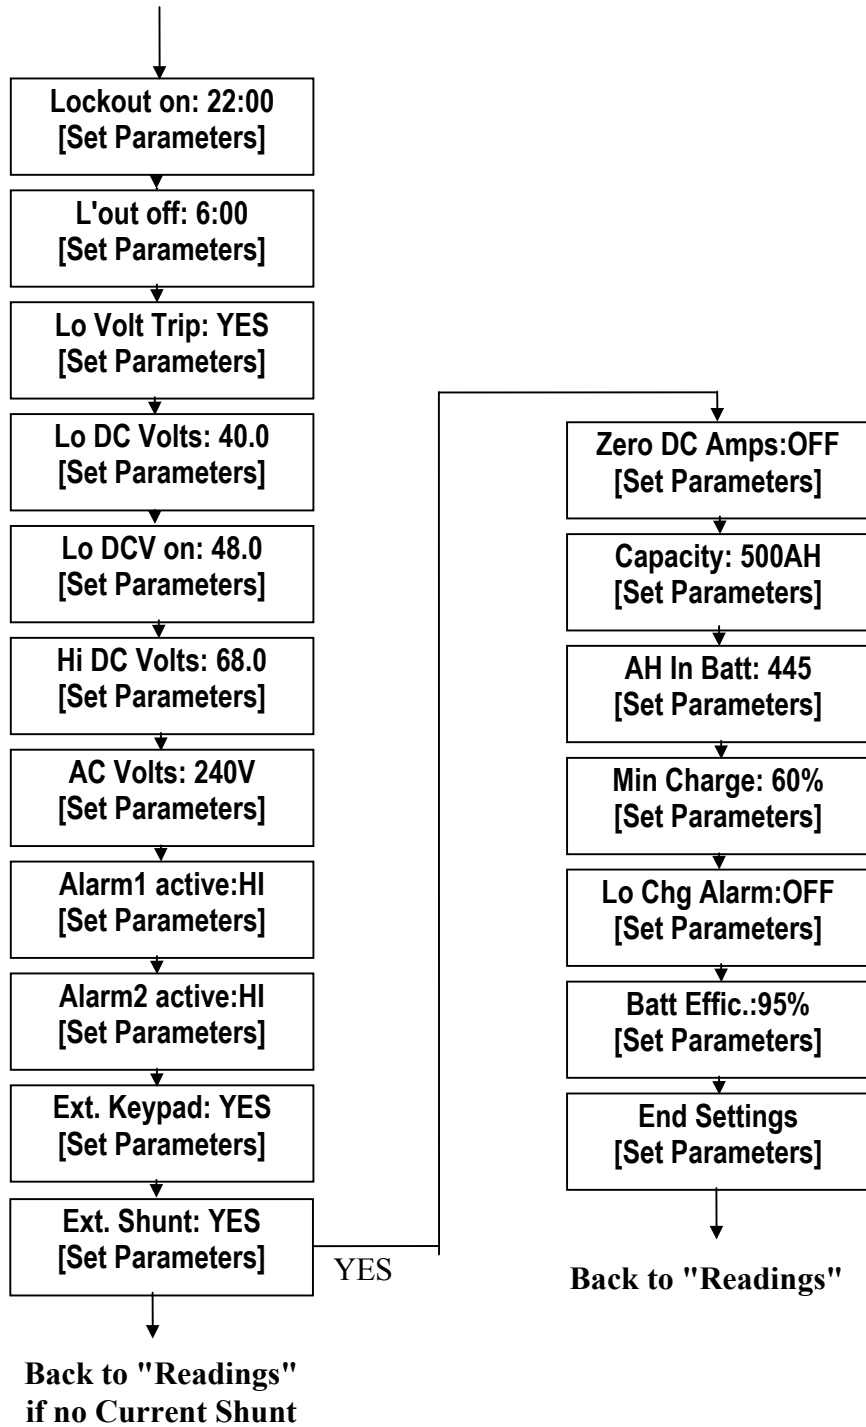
Lockout on: 22:00
[Set Parameters]

L'out off: 6:00
[Set Parameters]

Lo Volt Trip: YES
[Set Parameters]

Lo DC Volts: 40.0
[Set Parameters]

Lo DCV on: 48.0
[Set Parameters]

Hi DC Volts: 68.0
[Set Parameters]

AC Volts: 240V
[Set Parameters]

Alarm1 active:HI
[Set Parameters]

Alarm2 active:HI
[Set Parameters]

Ext. Keypad: YES
[Set Parameters]

Ext. Shunt: YES
[Set Parameters]

YES

Back to "Readings"
if no Current Shunt

Zero DC Amps:OFF
[Set Parameters]

Capacity: 500AH
[Set Parameters]

AH In Batt: 445
[Set Parameters]

Min Charge: 60%
[Set Parameters]

Lo Chg Alarm:OFF
[Set Parameters]

Batt Effic.:95%
[Set Parameters]

End Settings
[Set Parameters]

Back to "Readings"